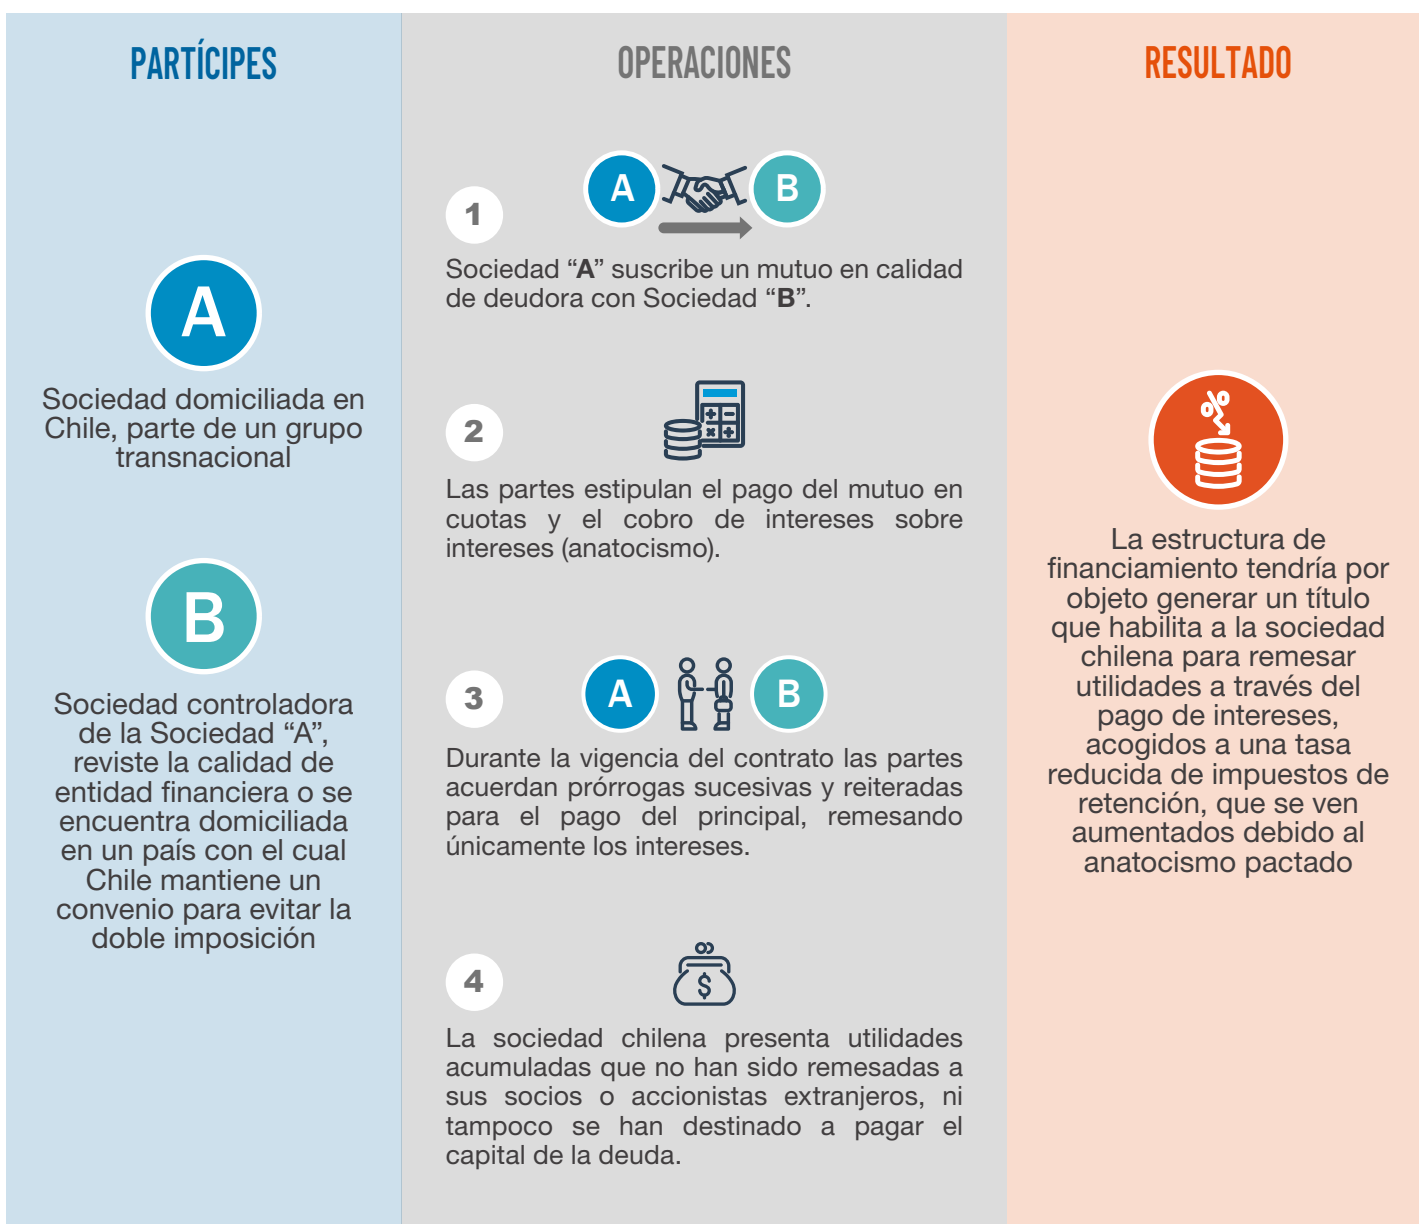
PARTÍCIPES

A

Sociedad domiciliada en Chile, parte de un grupo transnacional

B

Sociedad controladora de la Sociedad “A”, reviste la calidad de entidad financiera o se encuentra domiciliada en un país con el cual Chile mantiene un convenio para evitar la doble imposición

OPERACIONES

1

A B

Sociedad “**A**” suscribe un mutuo en calidad de deudora con Sociedad “**B**”.

2

Las partes estipulan el pago del mutuo en cuotas y el cobro de intereses sobre intereses (anatocismo).

3

A B

Durante la vigencia del contrato las partes acuerdan prórrogas sucesivas y reiteradas para el pago del principal, remesando únicamente los intereses.

4

La sociedad chilena presenta utilidades acumuladas que no han sido remesadas a sus socios o accionistas extranjeros, ni tampoco se han destinado a pagar el capital de la deuda.

RESULTADO

%

La estructura de financiamiento tendría por objeto generar un título que habilita a la sociedad chilena para remesar utilidades a través del pago de intereses, acogidos a una tasa reducida de impuestos de retención, que se ven aumentados debido al anatocismo pactado